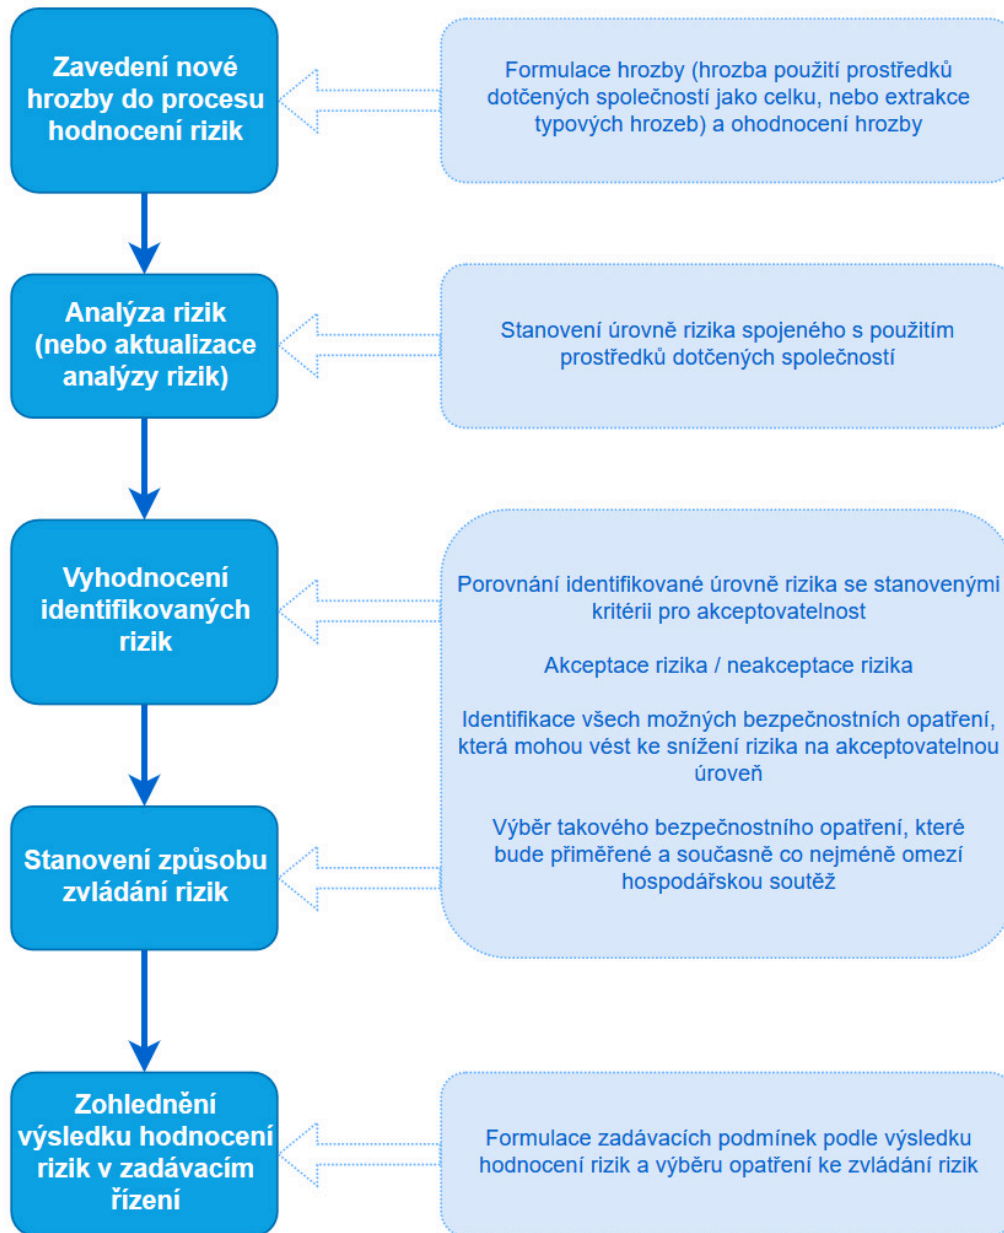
Zavedení nové hrozby do procesu hodnocení rizik

Formulace hrozby (hrozba použití prostředků dotčených společností jako celku, nebo extrakce typových hrozeb) a ohodnocení hrozby

Analýza rizik (nebo aktualizace analýzy rizik)

Stanovení úrovně rizika spojeného s použitím prostředků dotčených společností

Vyhodnocení identifikovaných rizik

Porovnání identifikované úrovně rizika se stanovenými kritérii pro akceptovatelnost

Akceptace rizika / neakceptace rizika

Identifikace všech možných bezpečnostních opatření, která mohou vést ke snížení rizika na akceptovatelnou úroveň

Výběr takového bezpečnostního opatření, které bude přiměřené a současně co nejméně omezí hospodářskou soutěž

Stanovení způsobu zvládání rizik

Zohlednění výsledku hodnocení rizik v zadávacím řízení

Formulace zadávacích podmínek podle výsledku hodnocení rizik a výběru opatření ke zvládání rizik